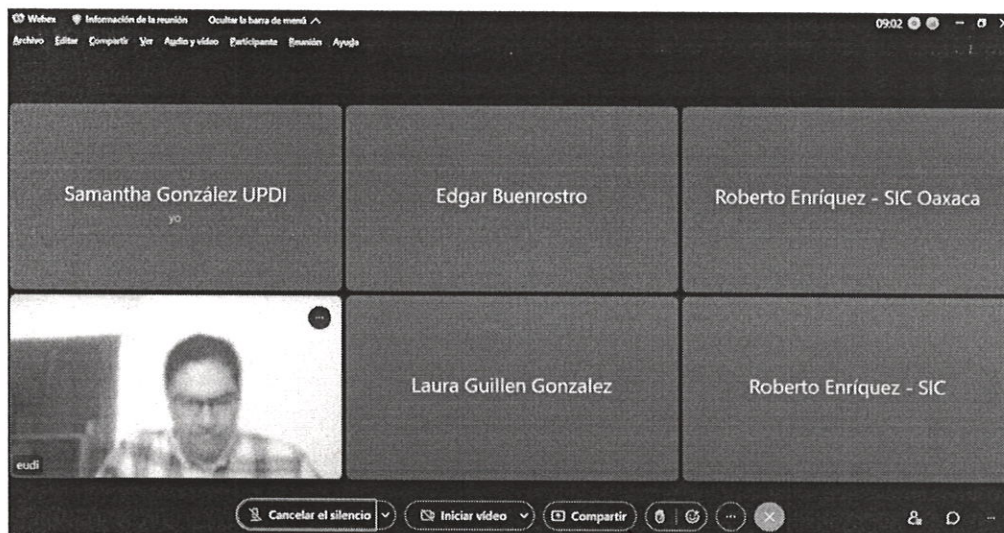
Webex Información de la reunión Ocultar la barra de menú ^

09:02

Archivo Editar Compartir Ver Audio y vídeo Participante Reunión Ayuda

Samantha González UPDI

yo

Edgar Buenrostro

Roberto Enríquez - SIC Oaxaca

eudi

Laura Guillen Gonzalez

Roberto Enríquez - SIC

Cancelar el silencio

Iniciar vídeo

Compartir